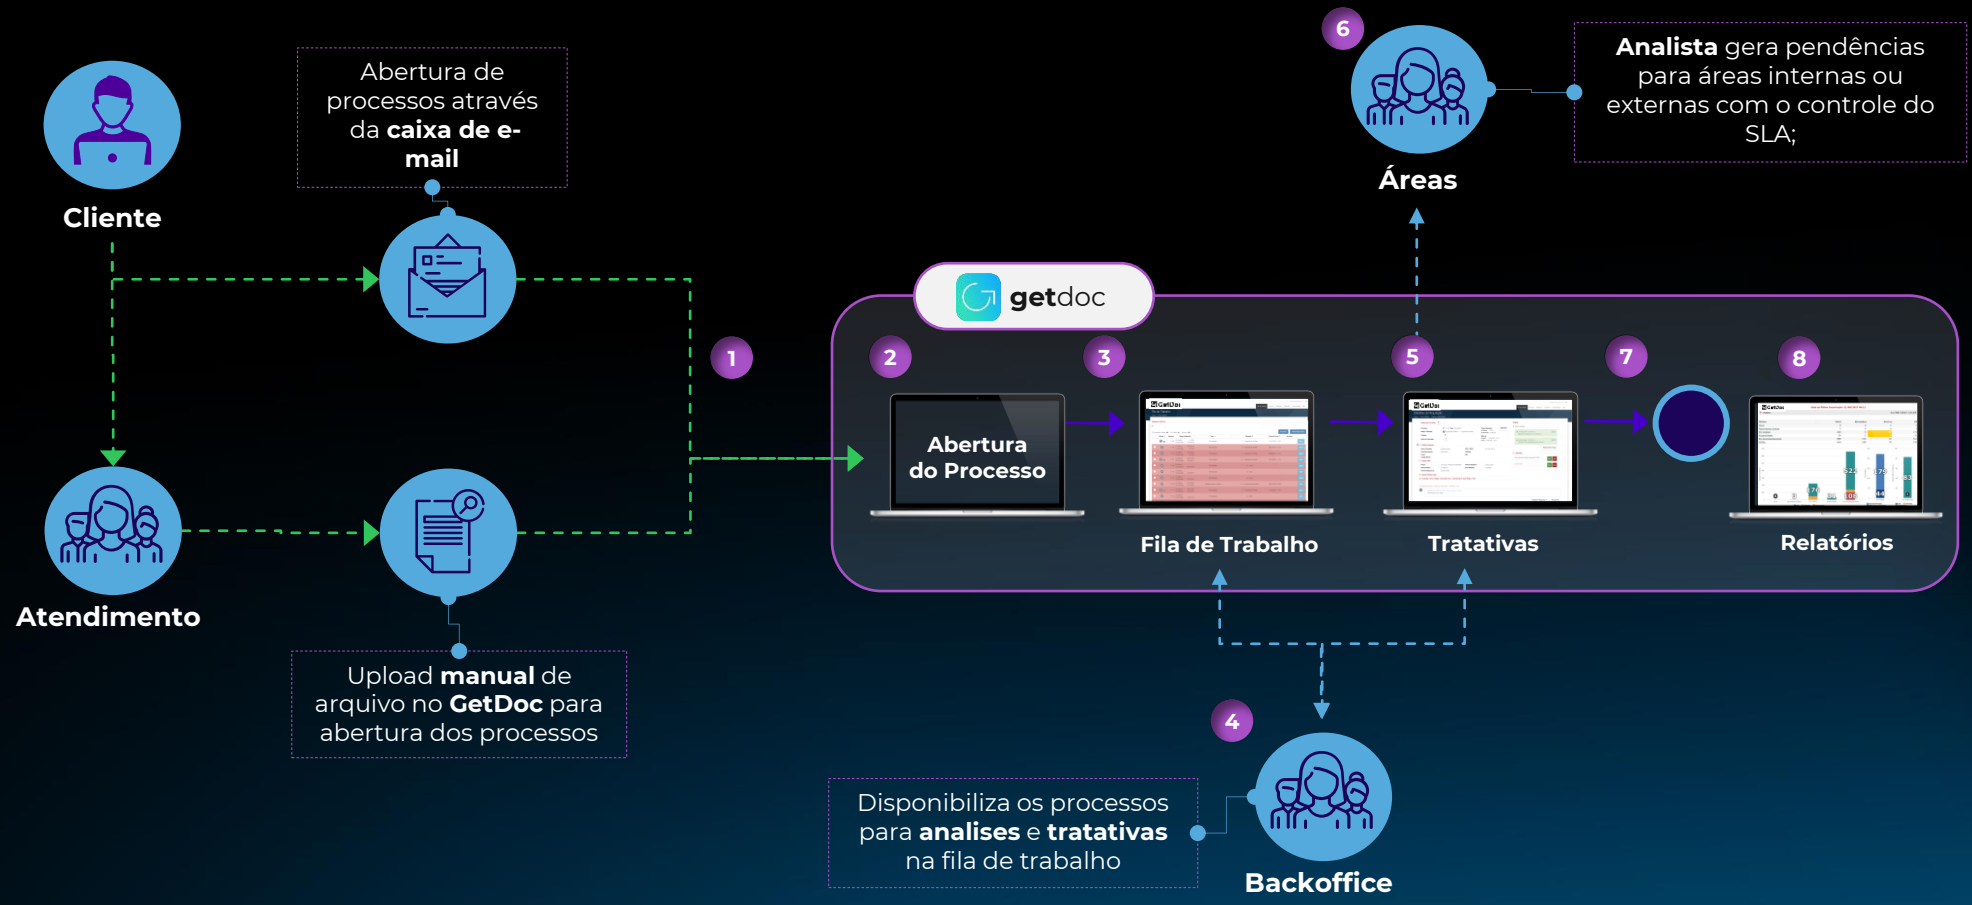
Cliente

Abertura de processos através da **caixa de e-mail**

Atendimento

Upload **manual** de arquivo no **GetDoc** para abertura dos processos

1

getdoc

2

Abertura do Processo

3

Fila de Trabalho

5

Tratativas

7

8

Relatórios

6

Áreas

**Analista** gera pendências para áreas internas ou externas com o controle do SLA;

4

Backoffice

Disponibiliza os processos para **analises** e **tratativas** na fila de trabalho